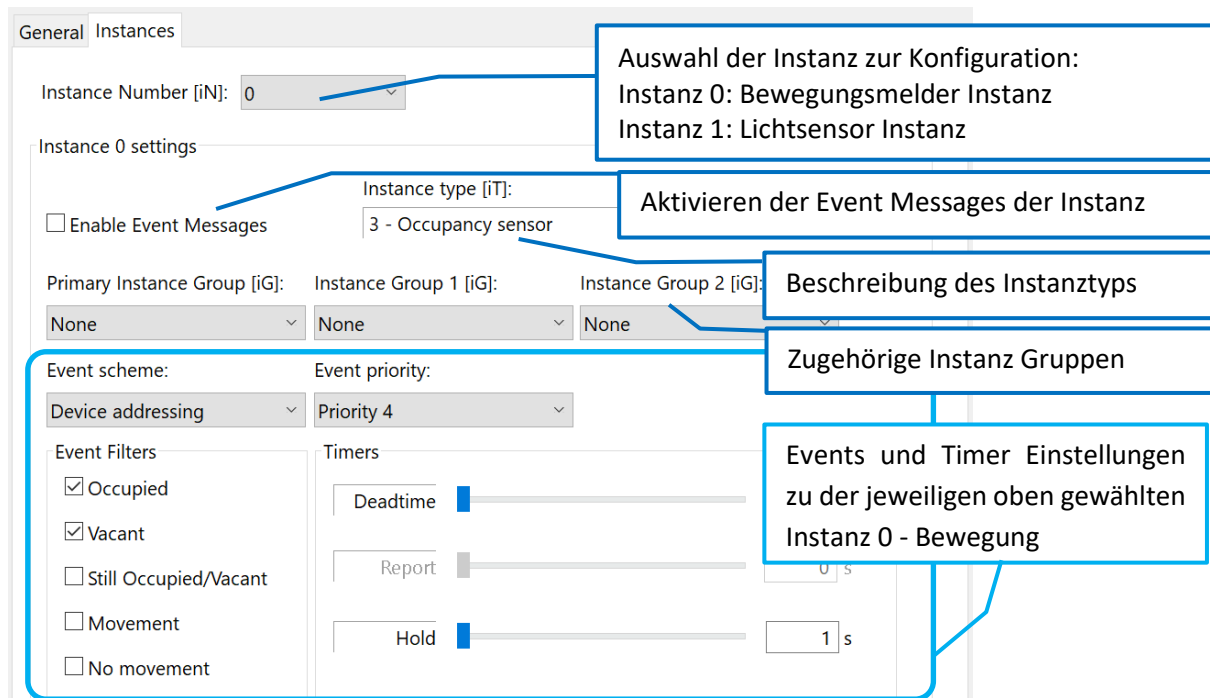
General Instances

Instance Number [iN]: 0

Auswahl der Instanz zur Konfiguration:
Instanz 0: Bewegungsmelder Instanz
Instanz 1: Lichtsensor Instanz

Instance 0 settings

Instance type [iT]:

Aktivieren der Event Messages der Instanz

Enable Event Messages

3 - Occupancy sensor

Primary Instance Group [iG]: Instance Group 1 [iG]: Instance Group 2 [iG]:

Beschreibung des Instanztyps

None None None

Zugehörige Instanz Gruppen

Event scheme: Event priority:

Device addressing Priority 4

Event Filters

Occupied

Vacant

Still Occupied/Vacant

Movement

No movement

Timers

Deadtime

Report 0 s

Hold 1 s

Events und Timer Einstellungen zu der jeweiligen oben gewählten Instanz 0 - Bewegung